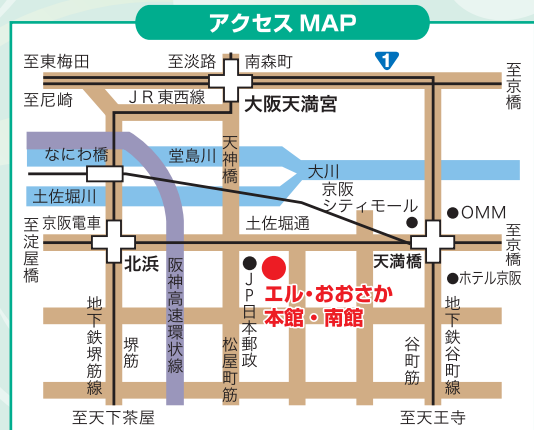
アクセス MAP

至東梅田
至淡路
南森町
1
至京橋
至尼崎
JR東西線
大阪天満宮
なにわ橋
堂島川
天神橋
大川
土佐堀川
京阪シティモール
●OMM
至淀屋橋
京阪電車
土佐堀通
至京橋
北浜
阪神高速環状線
●JP日本郵政
エル・おおさか本館・南館
天満橋
●ホテル京阪
地下鉄堺筋線
堺筋
松屋町筋
谷町筋
地下鉄谷町線
至天下茶屋
至天王寺